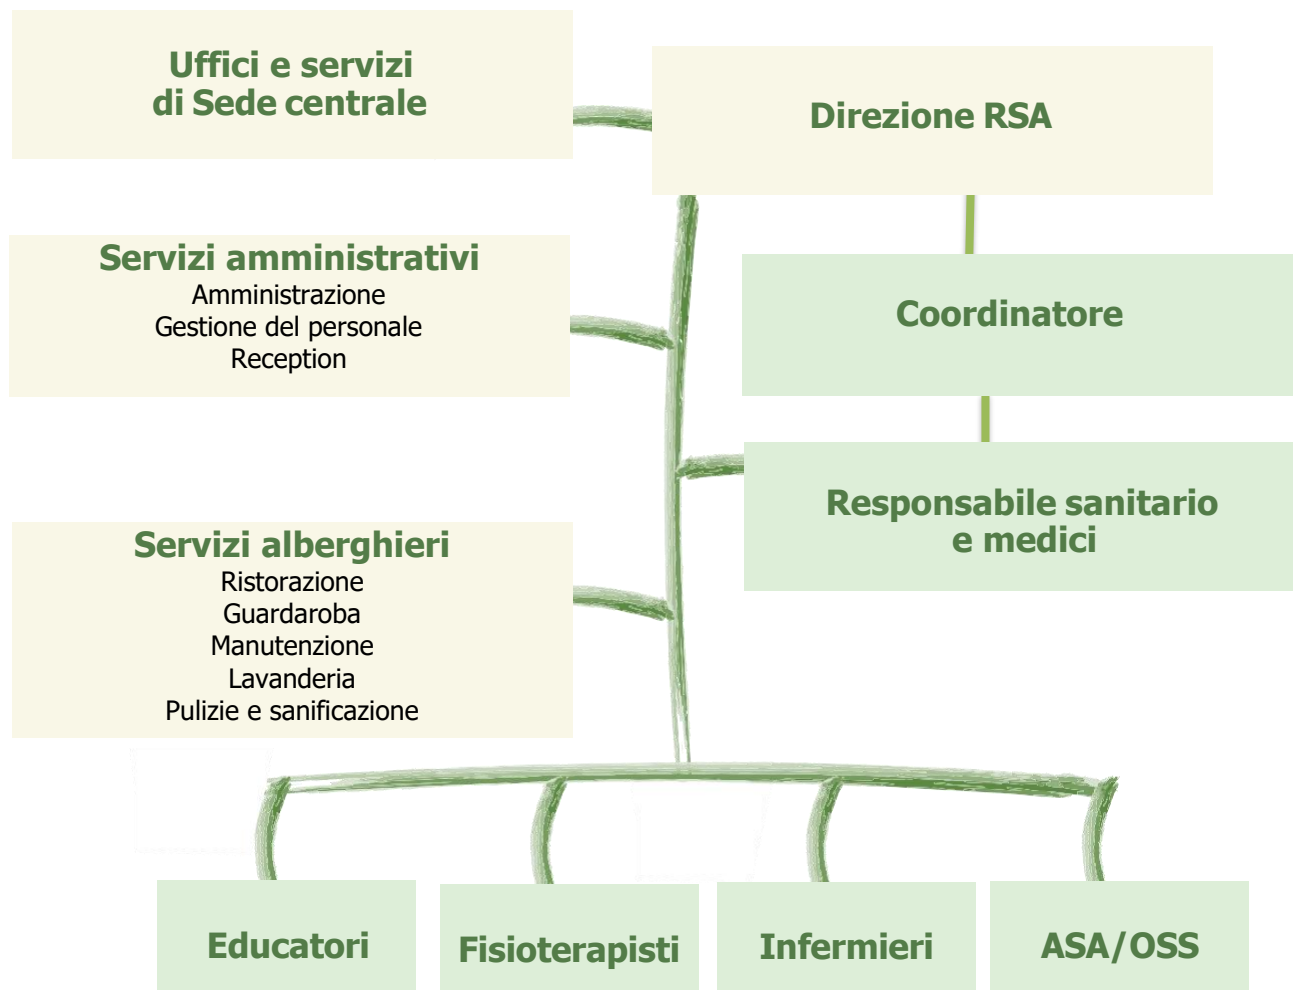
Uffici e servizi di Sede centrale

Direzione RSA

Servizi amministrativi
Amministrazione
Gestione del personale
Reception

Coordinatore

Responsabile sanitario e medici

Servizi alberghieri
Ristorazione
Guardaroba
Manutenzione
Lavanderia
Pulizie e sanificazione

Educatori

Fisioterapisti

Infermieri

ASA/OSS